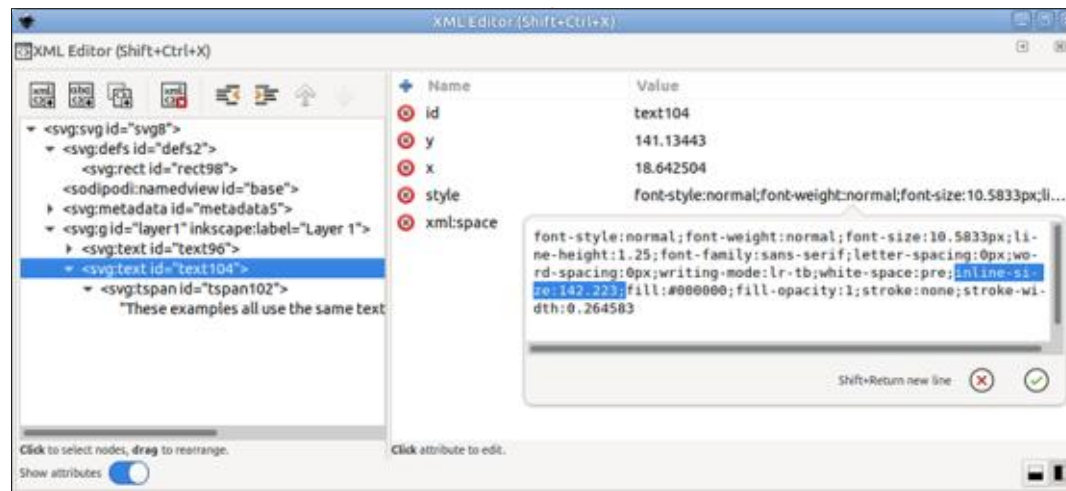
XML Editor (Shift+Ctrl+X)

XML Editor (Shift+Ctrl+X)

<svg:svg id="svg8">
<svg:defs id="defs2">
<svg:rect id="rect98">
<sodipodi:namedview id="base">
<svg:metadata id="metadata5">
<svg:g id="layer1" inkscape:label="Layer 1">
<svg:text id="text96">
<svg:text id="text104">
<svg:tspan id="tspan102">
"These examples all use the same text

| Name | Value |
|---|---|
| id | text104 |
| y | 141.13443 |
| x | 18.642504 |
| style | font-style:normal;font-weight:normal;font-size:10.5833px;li... |
| xml:space | |

font-style:normal;font-weight:normal;font-size:10.5833px;line-height:1.25;font-family:sans-serif;letter-spacing:0px;word-spacing:0px;writing-mode:lr-tb;white-space:pre;inline-size:142.223;fill:#000000;fill-opacity:1;stroke:none;stroke-width:0.264583

Shift+Return new line

Click to select nodes, drag to rearrange.

Show attributes

Click attribute to edit.